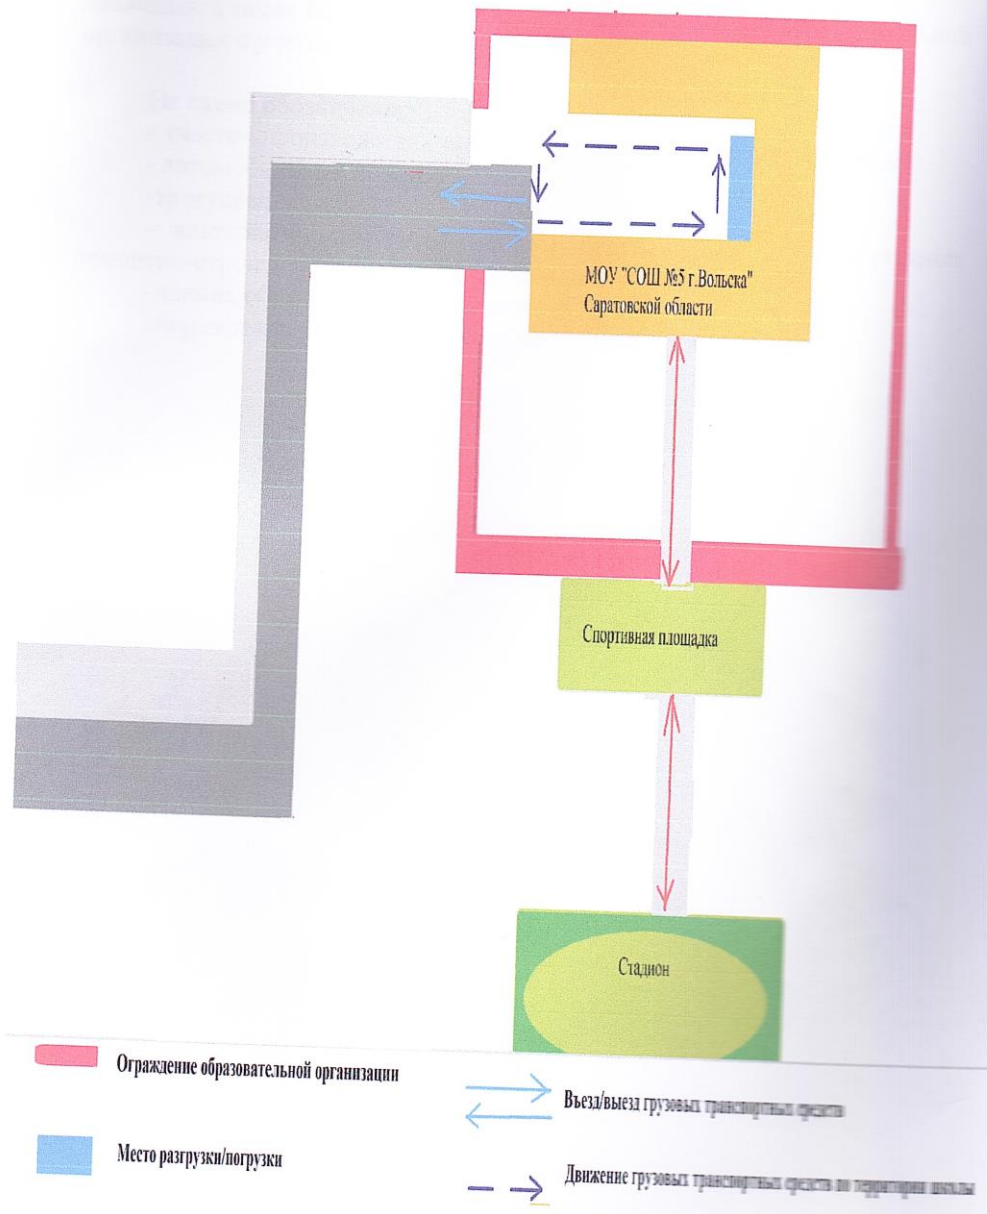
МОУ "СОШ №5 г.Вольска" Саратовской области

Спортивная площадка

Стадион

Ограждение образовательной организации

Въезд/выезд грузовых транспортных средств

Место разгрузки/погрузки

Движение грузовых транспортных средств по территории школы